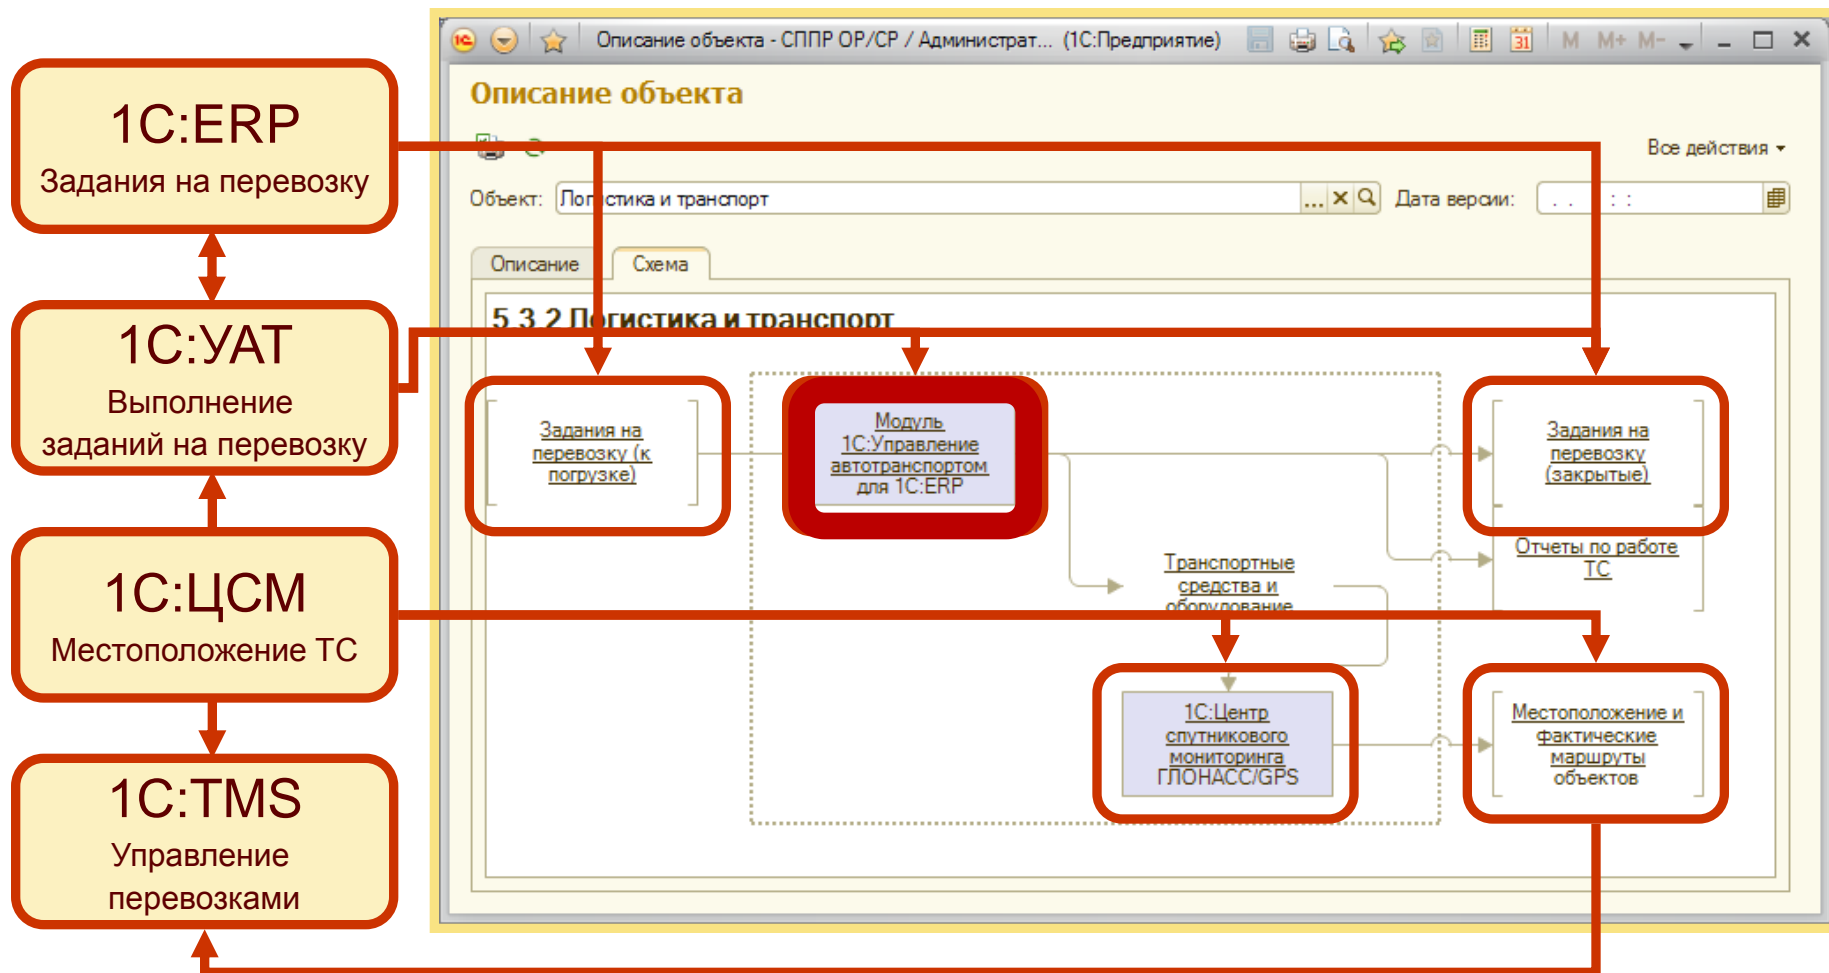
1С:ERP
Задания на перевозку

1С:УАТ
Выполнение заданий на перевозку

1С:ЦСМ
Местоположение ТС

1С:TMS
Управление перевозками

Описание объекта - СППР ОР/СР / Администрат... (1С:Предприятие)

M M+ M-

Описание объекта

Все действия

Объект: Лог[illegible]стика и транспорт

Дата версии: . . : :

Описание

Схема

5.3.2 Л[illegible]гистика и транспорт

Задания на перевозку (к погрузке)

Модуль 1С:Управление автотранспортом для 1С:ERP

Задания на перевозку (закрытые)

Отчеты по работе ТС

Транспортные средства и оборудование

1С:Центр спутникового мониторинга ГЛОНАСС/GPS

Местоположение и фактические маршруты объектов